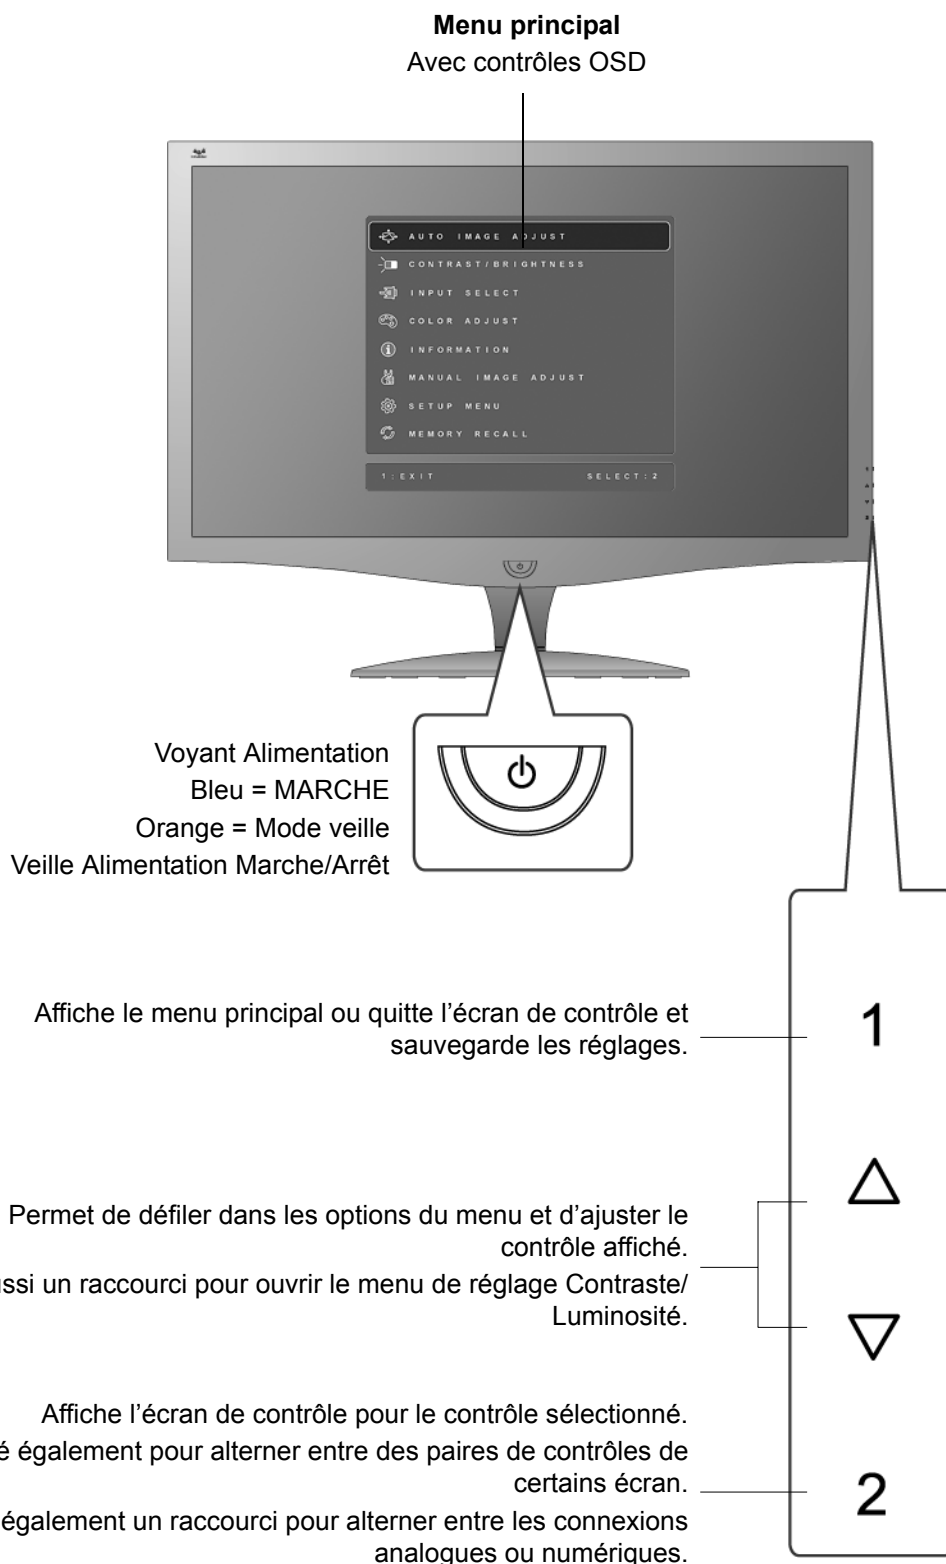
Menu principal
Avec contrôles OSD

AUTO IMAGE ADJUST
CONTRAST/BRIGHTNESS
INPUT SELECT
COLOR ADJUST
INFORMATION
MANUAL IMAGE ADJUST
SETUP MENU
MEMORY RECALL
1:EXIT
SELECT:2

Voyant Alimentation
Bleu = MARCHE
Orange = Mode veille
Veille Alimentation Marche/Arrêt

Affiche le menu principal ou quitte l'écran de contrôle et sauvegarde les réglages.

1

Permet de défiler dans les options du menu et d'ajuster le contrôle affiché.
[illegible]ssi un raccourci pour ouvrir le menu de réglage Contraste/ Luminosité.

Affiche l'écran de contrôle pour le contrôle sélectionné.
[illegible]é également pour alterner entre des paires de contrôles de certains écran.
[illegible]également un raccourci pour alterner entre les connexions analogues ou numériques.

2